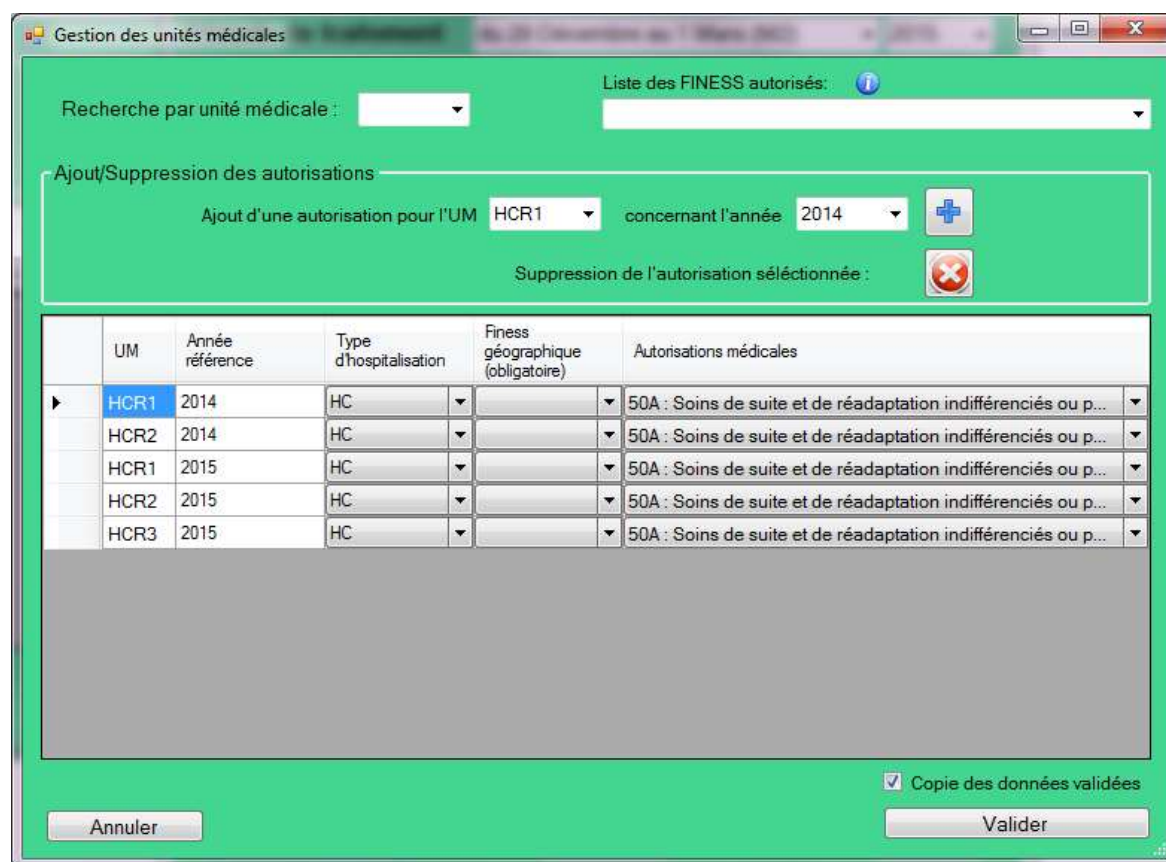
Gestion des unités médicales

Recherche par unité médicale :

Liste des FINESS autorisés:

Ajout/Suppression des autorisations

Ajout d'une autorisation pour l'UM HCR1 concernant l'année 2014

Suppression de l'autorisation séléctionnée :

| | UM | Année référence | Type d'hospitalisation | Finess géographique (obligatoire) | Autorisations médicales |
|---|---|---|---|---|---|
| ▸ | HCR1 | 2014 | HC | | 50A : Soins de suite et de réadaptation indifférenciés ou p... |
| | HCR2 | 2014 | HC | | 50A : Soins de suite et de réadaptation indifférenciés ou p... |
| | HCR1 | 2015 | HC | | 50A : Soins de suite et de réadaptation indifférenciés ou p... |
| | HCR2 | 2015 | HC | | 50A : Soins de suite et de réadaptation indifférenciés ou p... |
| | HCR3 | 2015 | HC | | 50A : Soins de suite et de réadaptation indifférenciés ou p... |

Copie des données validées

Annuler

Valider